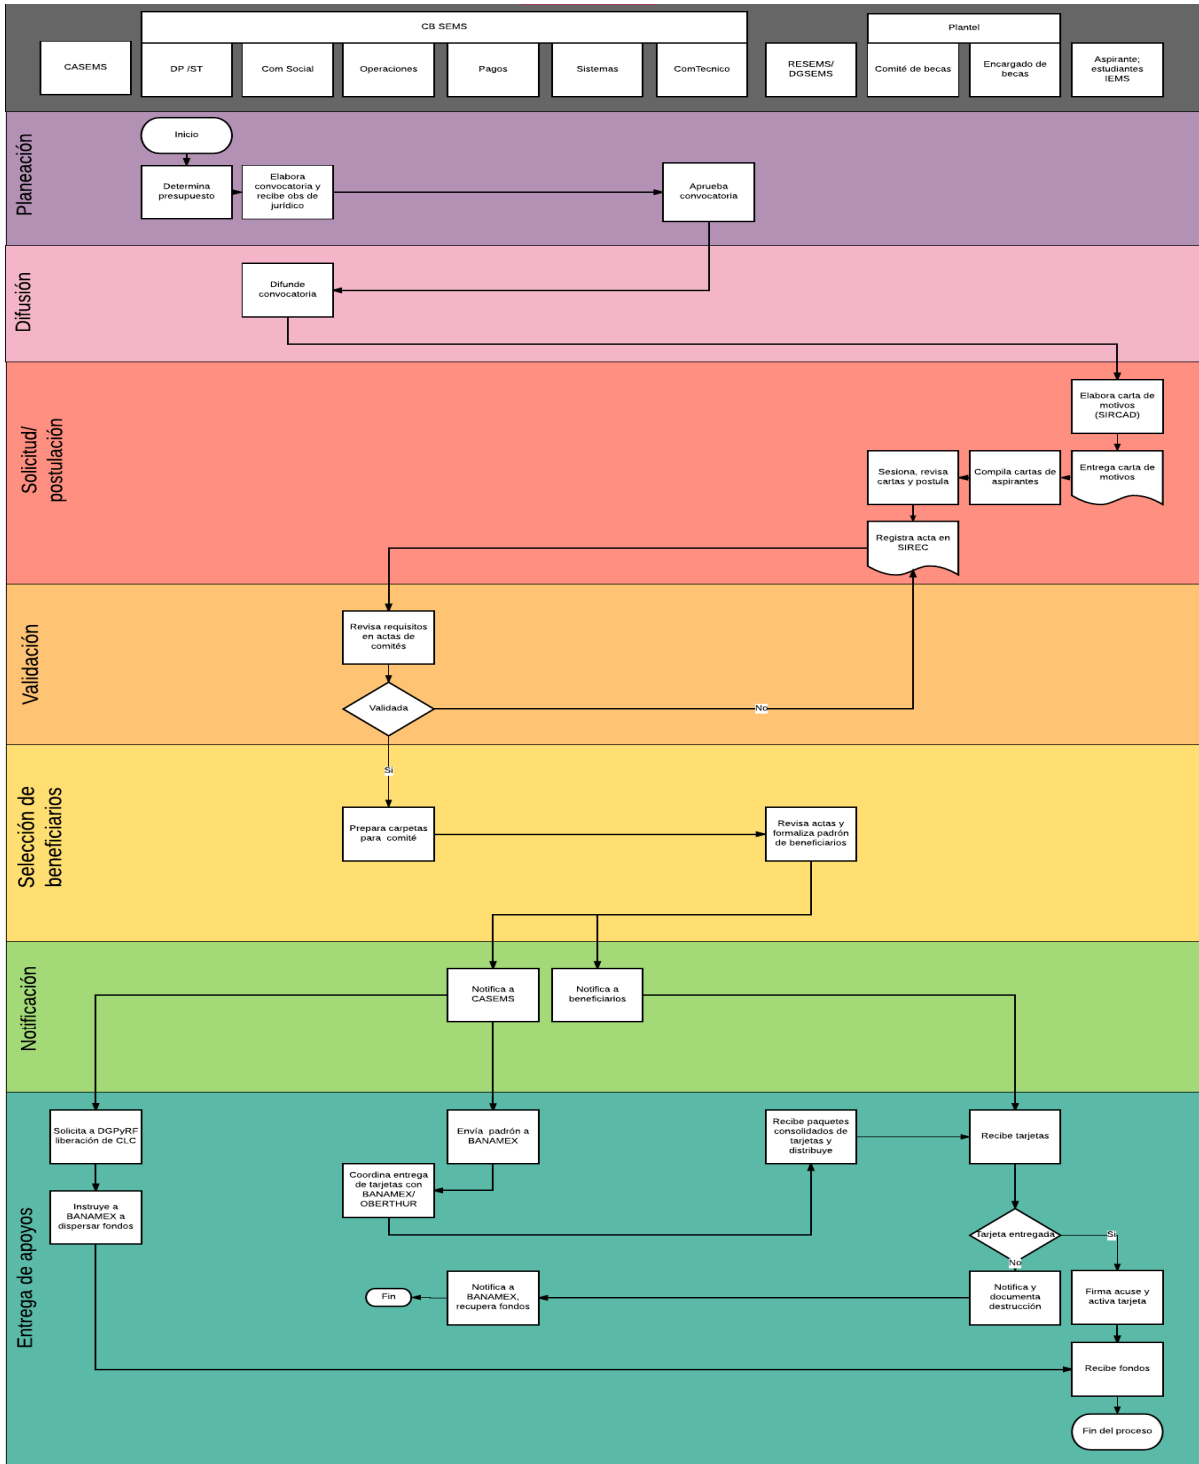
CB SEMS

Plantel

CASEMS

DP /ST

Com Social

Operaciones

Pagos

Sistemas

ComTecnico

RESEMS/ DGSEMS

Comité de becas

Encargado de becas

Aspirante; estudiantes IEMS

Planeación

Inicio

Determina presupuesto

Elabora convocatoria y recibe obs de jurídico

Aprueba convocatoria

Difusión

Difunde convocatoria

Solicitud/ postulación

Elabora carta de motivos (SIRCAD)

Sesiona, revisa cartas y postula

Compila cartas de aspirantes

Entrega carta de motivos

Registra acta en SIREC

Validación

Revisa requisitos en actas de comités

Validada

No

Si

Selección de beneficiarios

Prepara carpetas para comité

Revisa actas y formaliza padrón de beneficiarios

Notificación

Notifica a CASEMS

Notifica a beneficiarios

Entrega de apoyos

Solicita a DGPyRF liberación de CLC

Envía padrón a BANAMEX

Recibe paquetes consolidados de tarjetas y distribuye

Recibe tarjetas

Instruye a BANAMEX a dispersar fondos

Coordina entrega de tarjetas con BANAMEX/ OBERTHUR

Tarjeta entregada

Si

No

Fin

Notifica a BANAMEX, recupera fondos

Notifica y documenta destrucción

Firma acuse y activa tarjeta

Recibe fondos

Fin del proceso